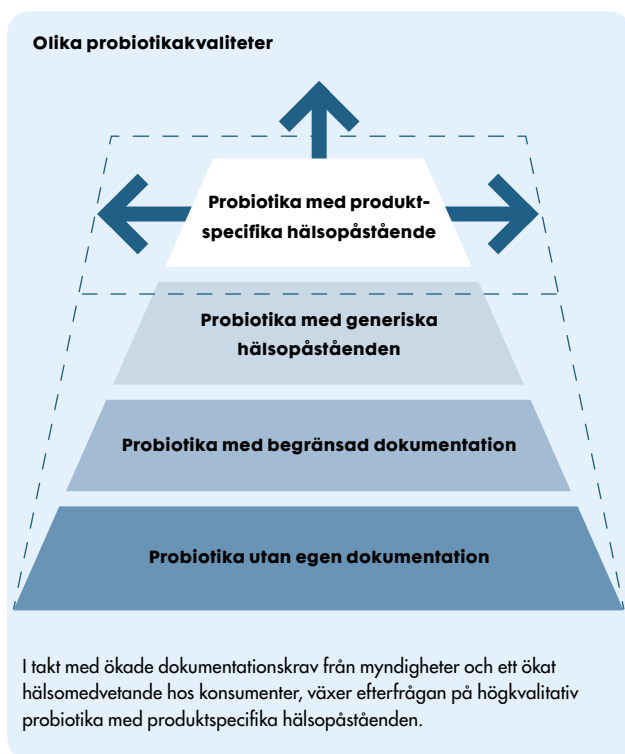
Olika probiotikakvaliteter

Probiotika med produktspecifika hälsopåstående

Probiotika med generiska hälsopåståenden

Probiotika med begränsad dokumentation

Probiotika utan egen dokumentation

I takt med ökade dokumentationskrav från myndigheter och ett ökat hälsomedvetande hos konsumenter, växer efterfrågan på högkvalitativ probiotika med produktspecifika hälsopåståenden.